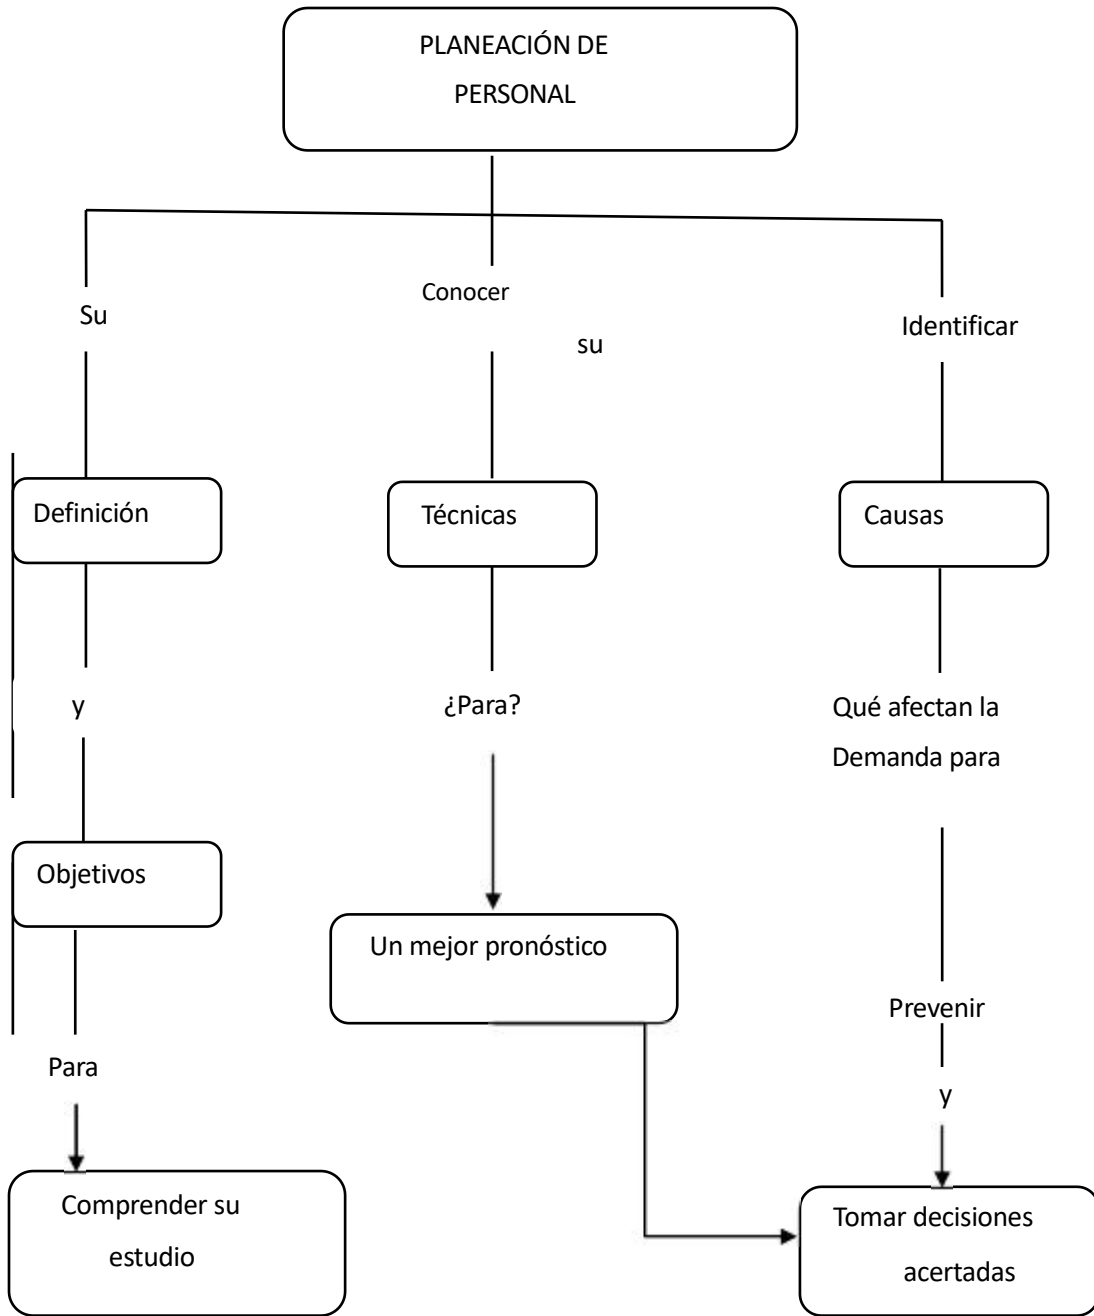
PLANEACIÓN DE PERSONAL

Su

Definición

y

Objetivos

Para

Comprender su estudio

Conocer

su

Técnicas

¿Para?

Un mejor pronóstico

Identificar

Causas

Qué afectan la Demanda para

Prevenir

y

Tomar decisiones acertadas